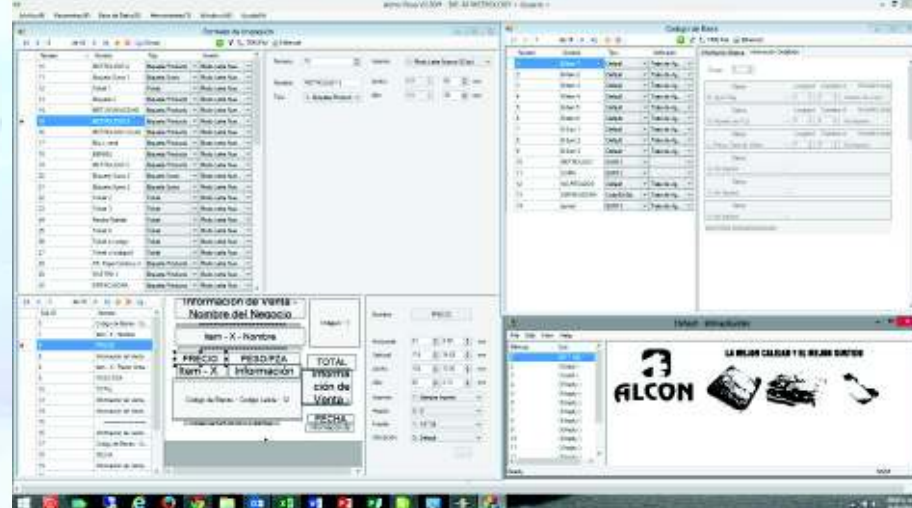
Formatos de Impresión

Codigo de Barra

Información de Venta - Nombre del Negocio

Item - X - Nombre

PRECIO

PESO/PZA

Item - X

Información

TOTAL

Información de Venta

FECHA

Codigo de Barras - Codigo Largo - 12

PRECIO

Default - Introducción

LA MEJOR CALIDAD Y EL MEJOR SURTIDO

ALCON